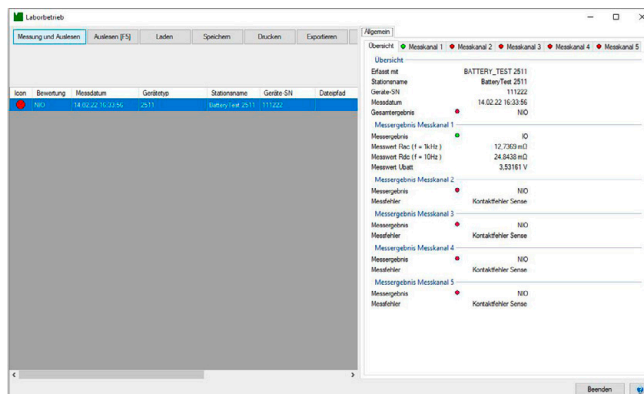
Laborbetrieb

Messung und Auslesen | Auslesen [FS] | Laden | Speichern | Drucken | Exportieren

| Icon | Bewertung | Messdatum | Gerätetyp | Stationsname | Geräte-SN | Dateipfad |
|---|---|---|---|---|---|---|
| | NIO | 14.02.22 16:33:56 | 2511 | BatteryTest 2511 | 111222 | |

Allgemein

Übersicht | Messkanal 1 | Messkanal 2 | Messkanal 3 | Messkanal 4 | Messkanal 5

Übersicht
Erfasst mit BATTERY_TEST 2511
Stationsname BatteryTest 2511
Geräte-SN 111222
Messdatum 14.02.22 16:33:56
Gesamtergebnis NIO

Messergebnis Messkanal 1
Messergebnis IO
Messwert Rac (f = 1kHz) 12,7369 mΩ
Messwert Rdc (f = 10Hz) 24,8438 mΩ
Messwert Ubatt 3,53161 V

Messergebnis Messkanal 2
Messergebnis NIO
Messfehler Kontaktfehler Sense

Messergebnis Messkanal 3
Messergebnis NIO
Messfehler Kontaktfehler Sense

Messergebnis Messkanal 4
Messergebnis NIO
Messfehler Kontaktfehler Sense

Messergebnis Messkanal 5
Messergebnis NIO
Messfehler Kontaktfehler Sense

Beenden